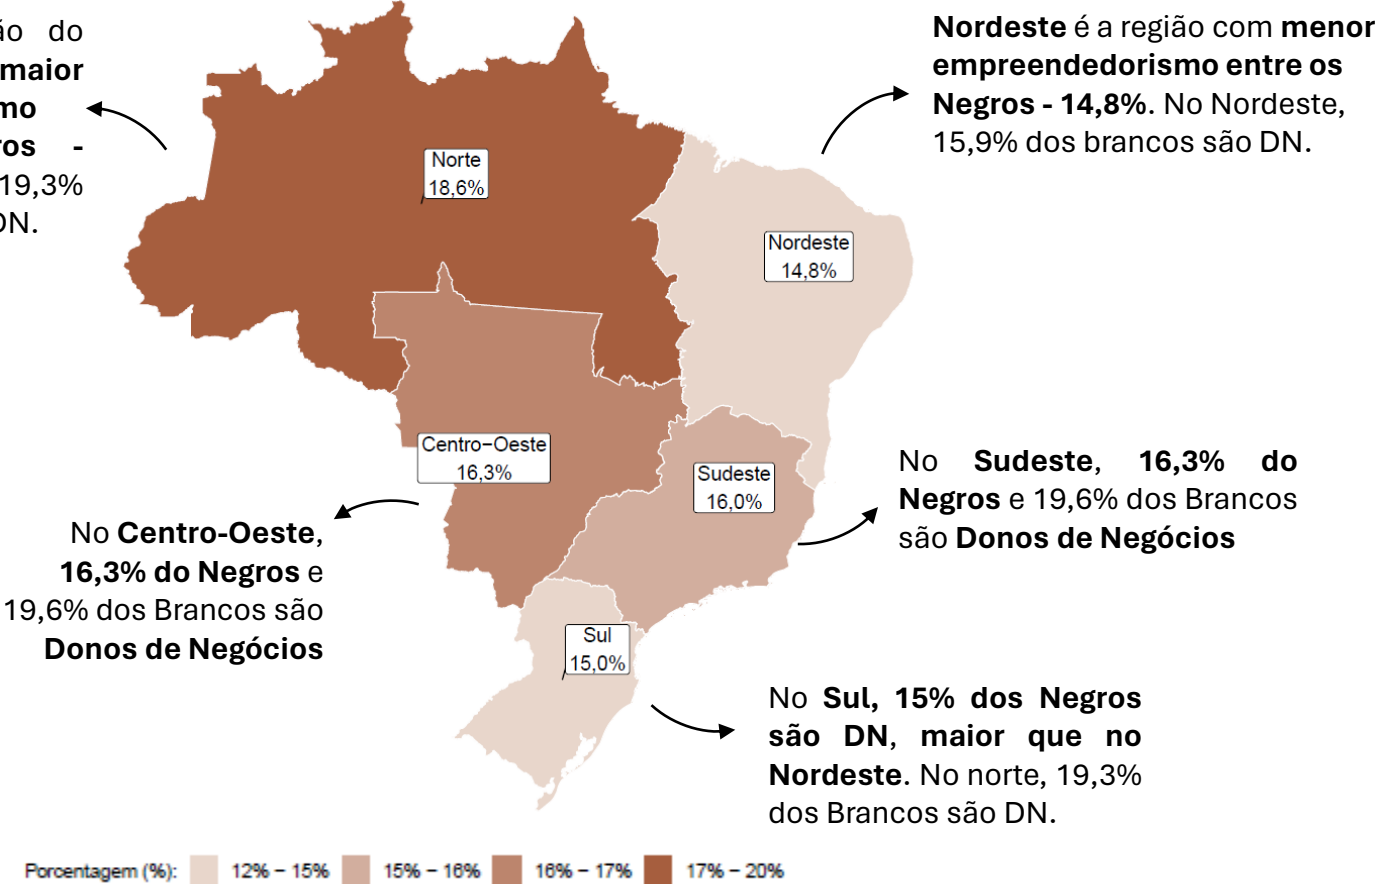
ão do
maior
mo
os -
19,3%
DN.

Norte
18,6%

Nordeste é a região com menor empreendedorismo entre os Negros - 14,8%. No Nordeste, 15,9% dos brancos são DN.

Nordeste
14,8%

Centro-Oeste
16,3%

Sudeste
16,0%

No Sudeste, 16,3% do Negros e 19,6% dos Brancos são Donos de Negócios

No Centro-Oeste, 16,3% do Negros e 19,6% dos Brancos são Donos de Negócios

Sul
15,0%

No Sul, 15% dos Negros são DN, maior que no Nordeste. No norte, 19,3% dos Brancos são DN.

Porcentagem (%): 12% – 15% 15% – 16% 16% – 17% 17% – 20%